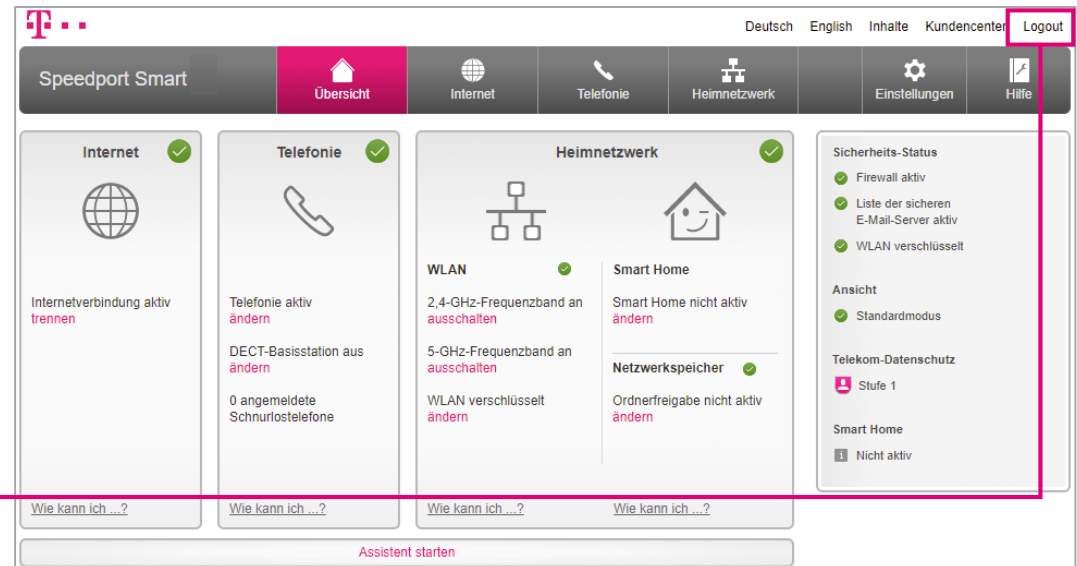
T · · ·

Deutsch English Inhalte Kundencenter Logout

Speedport Smart

Übersicht Internet Telefonie Heimnetzwerk Einstellungen Hilfe

Internet

Internetverbindung aktiv
trennen

Wie kann ich ...?

Telefonie

Telefonie aktiv
ändern

DECT-Basisstation aus
ändern

0 angemeldete Schnurlostelefone

Wie kann ich ...?

Heimnetzwerk

WLAN

2,4-GHz-Frequenzband an
ausschalten

5-GHz-Frequenzband an
ausschalten

WLAN verschlüsselt
ändern

Wie kann ich ...?

Smart Home

Smart Home nicht aktiv
ändern

Netzwerkspeicher

Ordnerfreigabe nicht aktiv
ändern

Wie kann ich ...?

Sicherheits-Status

Firewall aktiv

Liste der sicheren E-Mail-Server aktiv

WLAN verschlüsselt

Ansicht

Standardmodus

Telekom-Datenschutz

Stufe 1

Smart Home

Nicht aktiv

Assistent starten